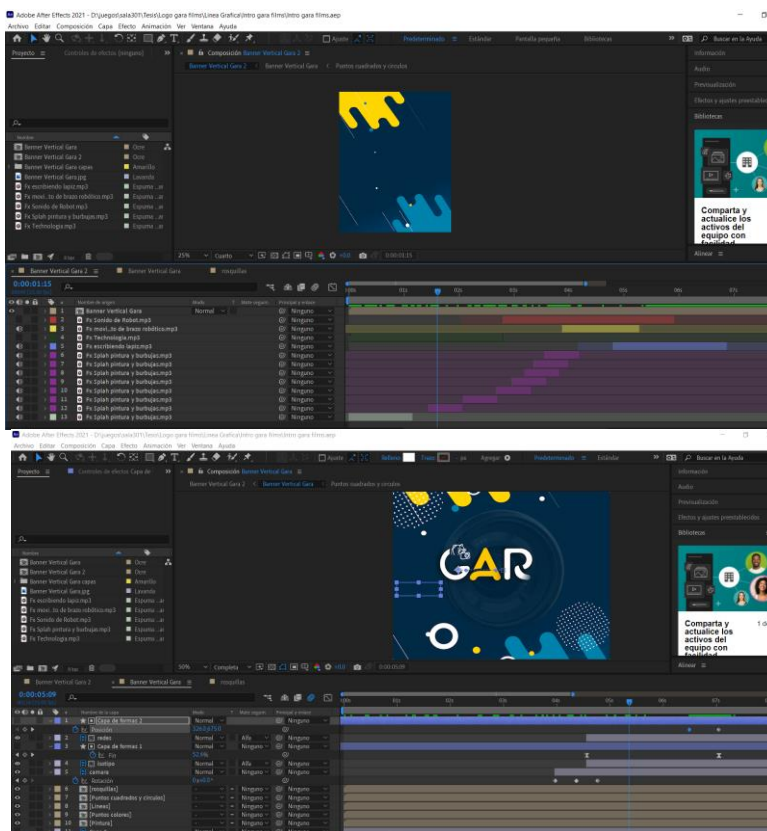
Adobe After Effects 2021 - D:\juegos\sala301\Tesis\Logo gara films\Linea Grafica\intro gara films\intro gara films.aep
Archivo Editar Composición Capa Efecto Animación Ver Ventana Ayuda

Proyecto ≡ Controles de efectos (ninguno)
Composición Banner Vertical Gara 2 ≡
Banner Vertical Gara 2 < Banner Vertical Gara < Puntos cuadrados y círculos
Predeterminado ≡ Estándar Pantalla pequeña Bibliotecas
Buscar en la Ayuda
Información
Audio
Previsualización
Efectos y ajustes preestablecidos
Bibliotecas
Comparta y actualice los activos del equipo con facilidad
Alinear ≡

| Nombre | |
|---|---|
| Banner Vertical Gara | Ocre |
| Banner Vertical Gara 2 | Ocre |
| Banner Vertical Gara capas | Amarillo |
| Banner Vertical Gara.jpg | Lavanda |
| Fx escribiendo lapiz.mp3 | Espuma ...ar |
| Fx movi...to de brazo robótico.mp3 | Espuma ...ar |
| Fx Sonido de Robot.mp3 | Espuma ...ar |
| Fx Splah pintura y burbujas.mp3 | Espuma ...ar |
| Fx Technologia.mp3 | Espuma ...ar |

25% Cuarto 0:00:01:15

Banner Vertical Gara 2 ≡ Banner Vertical Gara rosquillas
0:00:01:15

| # | Nombre de origen | Modo | Mate seguim. | Principal y vínculo |
|---|---|---|---|---|
| 1 | Banner Vertical Gara | Normal | | Ninguno |
| 2 | Fx Sonido de Robot.mp3 | | | Ninguno |
| 3 | Fx movi...to de brazo robótico.mp3 | | | Ninguno |
| 4 | Fx Technologia.mp3 | | | Ninguno |
| 5 | Fx escribiendo lapiz.mp3 | | | Ninguno |
| 6 | Fx Splah pintura y burbujas.mp3 | | | Ninguno |
| 7 | Fx Splah pintura y burbujas.mp3 | | | Ninguno |
| 8 | Fx Splah pintura y burbujas.mp3 | | | Ninguno |
| 9 | Fx Splah pintura y burbujas.mp3 | | | Ninguno |
| 10 | Fx Splah pintura y burbujas.mp3 | | | Ninguno |
| 11 | Fx Splah pintura y burbujas.mp3 | | | Ninguno |
| 12 | Fx Splah pintura y burbujas.mp3 | | | Ninguno |
| 13 | Fx Splah pintura y burbujas.mp3 | | | Ninguno |

Adobe After Effects 2021 - D:\juegos\sala301\Tesis\Logo gara films\Linea Grafica\intro gara films\intro gara films.aep
Archivo Editar Composición Capa Efecto Animación Ver Ventana Ayuda
Proyecto ≡ Controles de efectos: Capa de
Composición Banner Vertical Gara ≡
Banner Vertical Gara 2 < Banner Vertical Gara < Puntos cuadrados y círculos
Relleno Trazo px Agregar Predeterminado ≡ Estándar
Buscar en la Ayuda
Información
Audio
Previsualización
Efectos y ajustes preestablecidos
Bibliotecas
Comparta y actualice los activos del equipo con facilidad
Alinear ≡
GAR
50% Completa 0:00:05:09

Banner Vertical Gara 2 Banner Vertical Gara ≡ rosquillas
0:00:05:09

| # | Nombre de la capa | Modo | Mate seguim. | Principal y vínculo |
|---|---|---|---|---|
| 1 | Capa de formas 2 | Normal | | Ninguno |
| | Posición 326,0,750 | | | |
| 2 | [redes] | Normal | Alfa | Ninguno |
| 3 | Capa de formas 1 | Normal | | Ninguno |
| | Fin 52,9% | | | |
| 4 | [lustipo] | Normal | Alfa | Ninguno |
| 5 | camara | Normal | Alfa | Ninguno |
| | Rotación 0x+0,0° | | | |
| 6 | [rosquillas] | | Ninguno | Ninguno |
| 7 | [Puntos cuadrados y círculos] | | Ninguno | Ninguno |
| 8 | [Lineas] | | Ninguno | Ninguno |
| 9 | [Puntos colores] | | Ninguno | Ninguno |
| 10 | [Pintura] | | Ninguno | Ninguno |